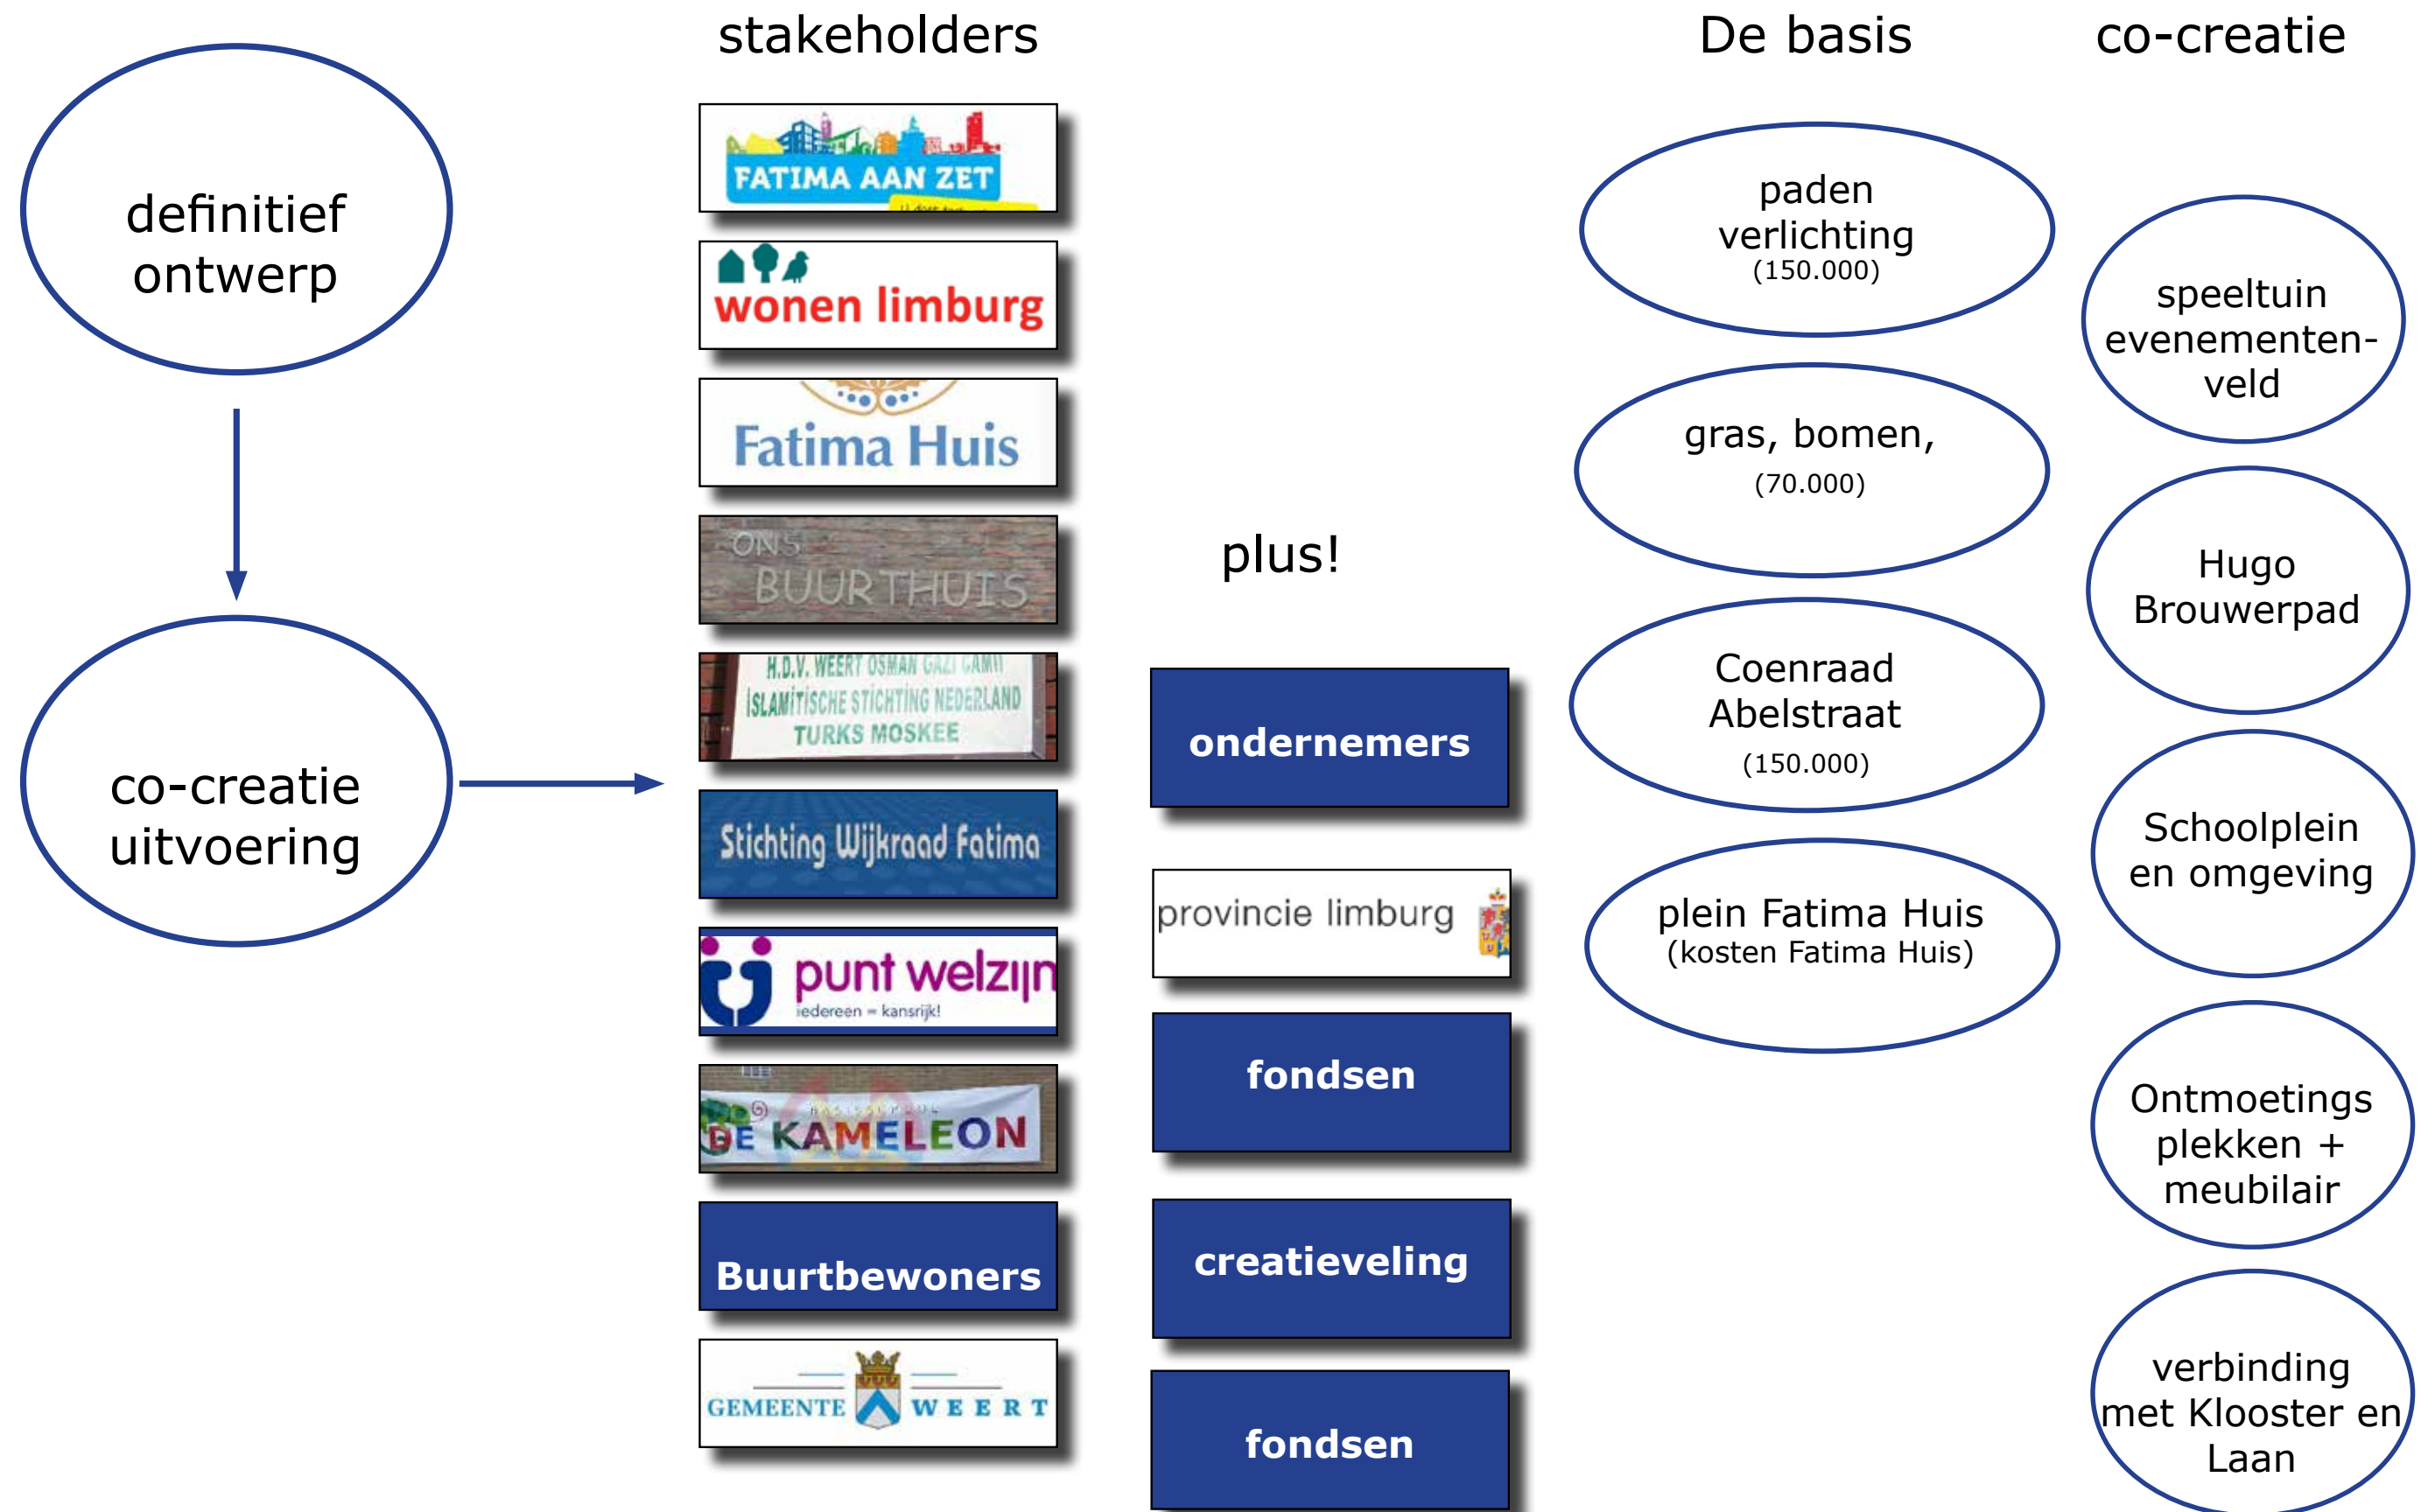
definitief ontwerp

co-creatie uitvoering

stakeholders

FATIMA AAN ZET

wonen limburg

Fatima Huis

ONS BUURTHUIS

H.D.V. WEERT OSMAN GAZI CAMII
ISLAMITISCHE STICHTING NEDERLAND
TURKS MOSKEE

Stichting Wijkraad Fatima

punt welzijn
iedereen = kansrijk!

DE KAMELEON

Buurtbewoners

GEMEENTE WEERT

plus!

ondernemers

provincie limburg

fondsen

creatieveling

fondsen

De basis

paden verlichting (150.000)

gras, bomen, (70.000)

Coenraad Abelstraat (150.000)

plein Fatima Huis (kosten Fatima Huis)

co-creatie

speeltuin evenementen-veld

Hugo Brouwerpad

Schoolplein en omgeving

Ontmoetings plekken + meubilair

verbinding met Klooster en Laan